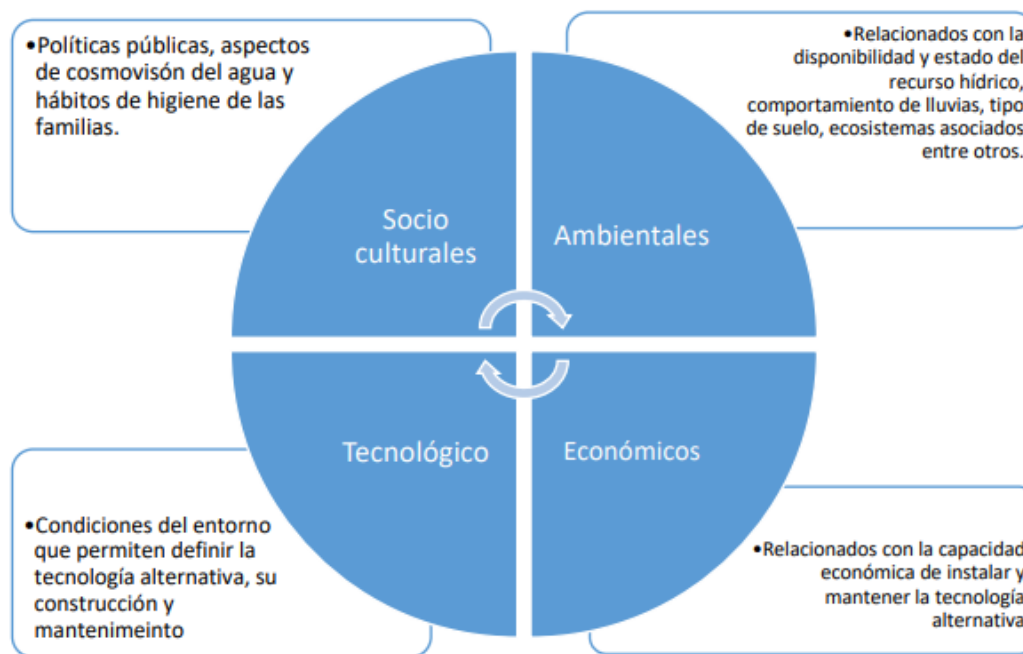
•Políticas públicas, aspectos de cosmovisón del agua y hábitos de higiene de las familias.

•Relacionados con la disponibilidad y estado del recurso hídrico, comportamiento de lluvias, tipo de suelo, ecosistemas asociados entre otros.

Socio culturales

Ambientales

Tecnológico

Económicos

•Condiciones del entorno que permiten definir la tecnología alternativa, su construcción y mantenimeinto

•Relacionados con la capacidad económica de instalar y mantener la tecnología alternativa